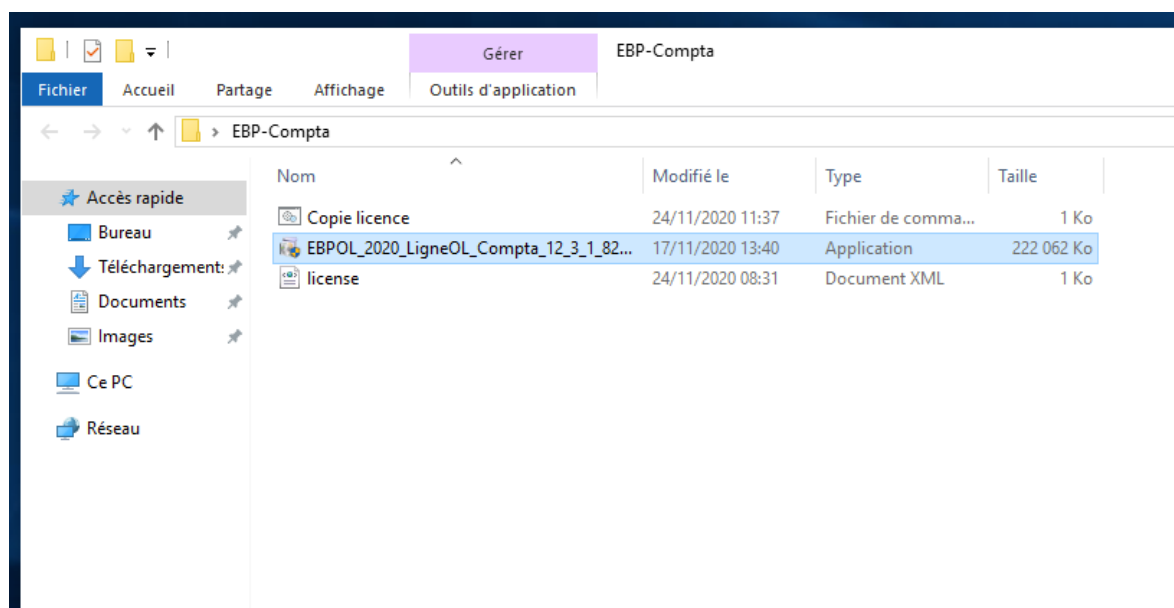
Gérer EBP-Compta

Fichier Accueil Partage Affichage Outils d'application

> EBP-Compta

Accès rapide
Bureau
Téléchargements
Documents
Images
Ce PC
Réseau

| Nom | Modifié le | Type | Taille |
|---|---|---|---|
| Copie licence | 24/11/2020 11:37 | Fichier de comma... | 1 Ko |
| EBPOL_2020_LigneOL_Compta_12_3_1_82... | 17/11/2020 13:40 | Application | 222 062 Ko |
| license | 24/11/2020 08:31 | Document XML | 1 Ko |